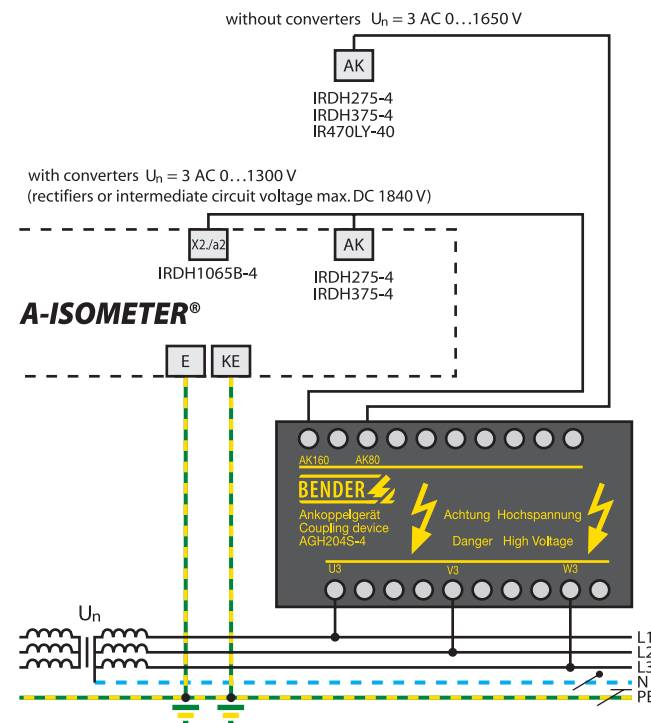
without converters $U_n$ = 3 AC 0…1650 V

AK

IRDH275-4
IRDH375-4
IR470LY-40

with converters $U_n$ = 3 AC 0…1300 V
(rectifiers or intermediate circuit voltage max. DC 1840 V)

X2./a2

IRDH1065B-4

AK

IRDH275-4
IRDH375-4

A-ISOMETER®

E

KE

AK160 AK80

BENDER

Ankoppelgerät
Coupling device
AGH204S-4

Achtung Hochspannung

Danger High Voltage

U3 V3 W3

$U_n$

L1
L2
L3
N
PE